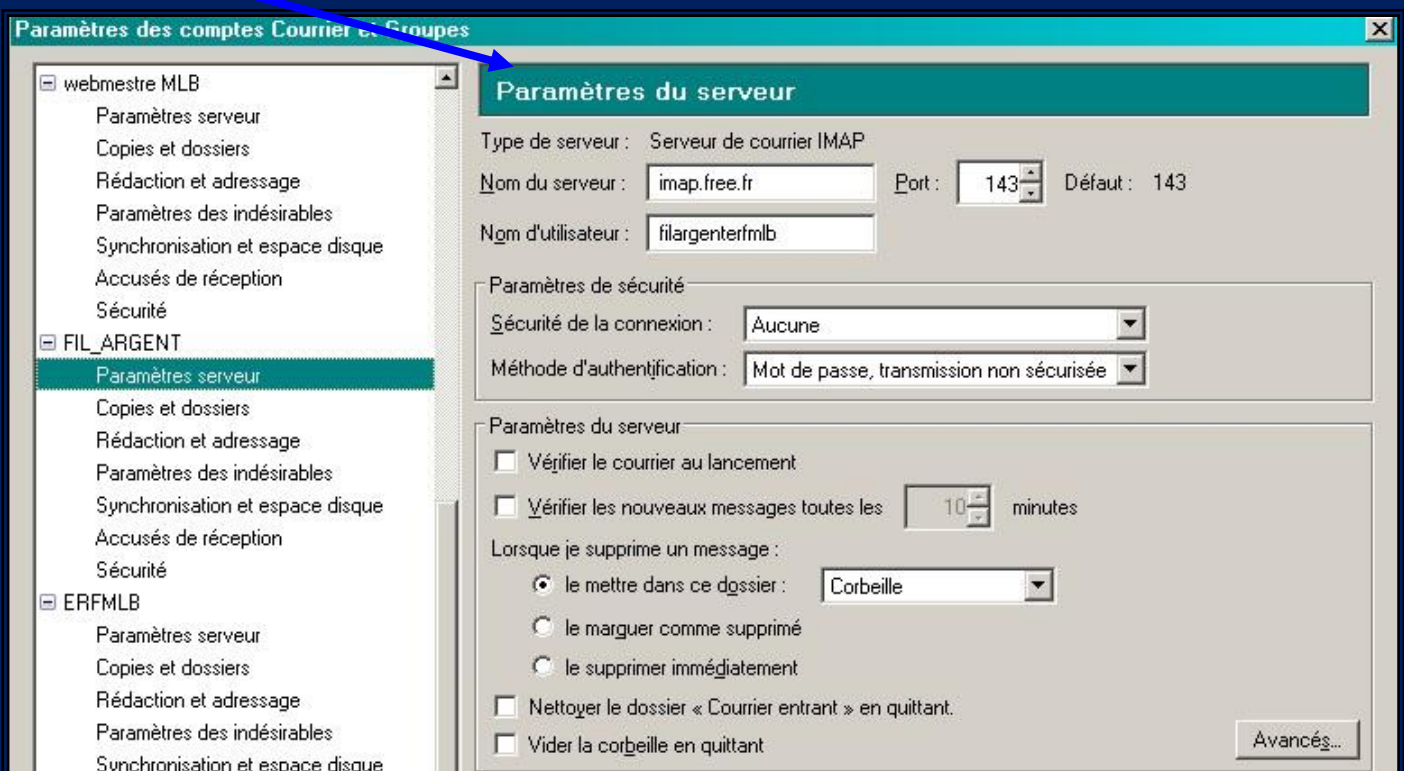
Paramètres des comptes Courrier et Groupes

webmestre MLB
Paramètres serveur
Copies et dossiers
Rédaction et adressage
Paramètres des indésirables
Synchronisation et espace disque
Accusés de réception
Sécurité
FIL_ARGENT
Paramètres serveur
Copies et dossiers
Rédaction et adressage
Paramètres des indésirables
Synchronisation et espace disque
Accusés de réception
Sécurité
ERFMLB
Paramètres serveur
Copies et dossiers
Rédaction et adressage
Paramètres des indésirables
Synchronisation et espace disque

Paramètres du serveur

Type de serveur : Serveur de courrier IMAP
Nom du serveur : imap.free.fr Port : 143 Défaut : 143
Nom d'utilisateur : filargenterfmlb

Paramètres de sécurité
Sécurité de la connexion : Aucune
Méthode d'authentification : Mot de passe, transmission non sécurisée

Paramètres du serveur
Vérifier le courrier au lancement
Vérifier les nouveaux messages toutes les 10 minutes
Lorsque je supprime un message :
le mettre dans ce dossier : Corbeille
le marquer comme supprimé
le supprimer immédiatement
Nettoyer le dossier « Courrier entrant » en quittant.
Vider la corbeille en quittant
Avancés...